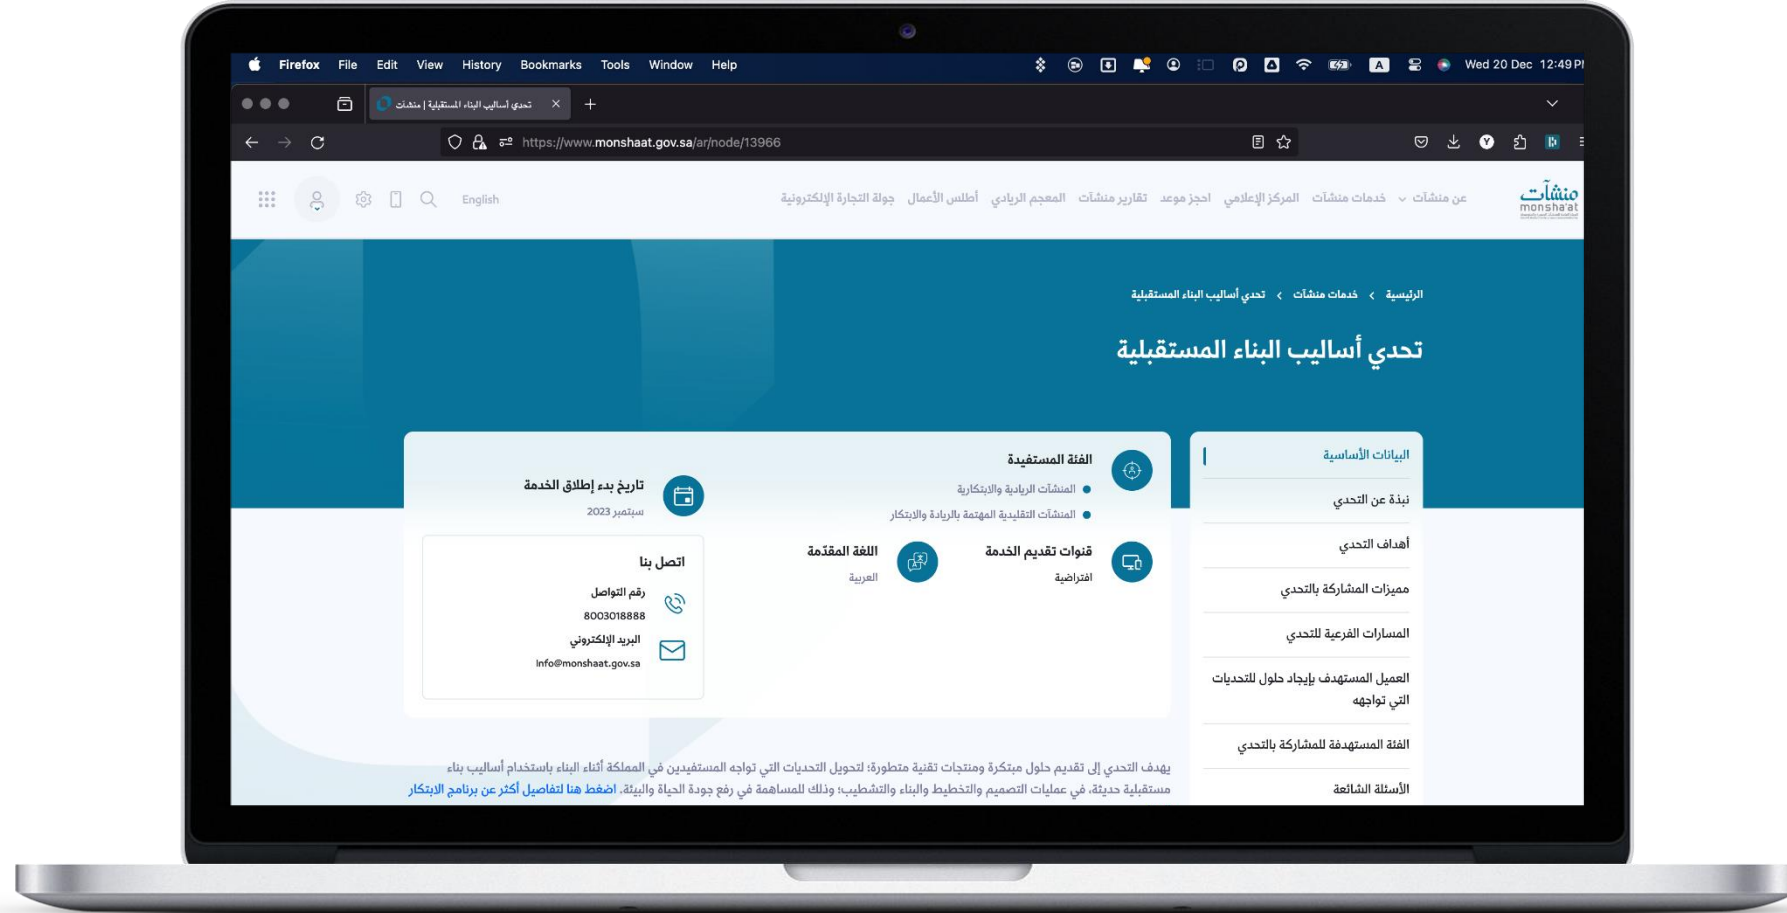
Firefox File Edit View History Bookmarks Tools Window Help

Wed 20 Dec 12:49 P

تحدي أساليب البناء المستقبلية | منشآت

https://www.monshaat.gov.sa/ar/node/13966

منشآت monsha'at

عن منشآت خدمات منشآت المركز الإعلامي احجز موعد تقارير منشآت المعجم الريادي أطلس الأعمال جولة التجارة الإلكترونية English

الرئيسية › خدمات منشآت › تحدي أساليب البناء المستقبلية

تحدي أساليب البناء المستقبلية

البيانات الأساسية

نبذة عن التحدي

أهداف التحدي

مميزات المشاركة بالتحدي

المسارات الفرعية للتحدي

العميل المستهدف بإيجاد حلول للتحديات التي تواجهه

الفئة المستهدفة للمشاركة بالتحدي

الأسئلة الشائعة

الفئة المستفيدة

المنشآت الريادية والابتكارية

المنشآت التقليدية المهتمة بالريادة والابتكار

تاريخ بدء إطلاق الخدمة

سبتمبر 2023

قنوات تقديم الخدمة

افتراضية

اللغة المقدمة

العربية

اتصل بنا

رقم التواصل

8003018888

البريد الإلكتروني

info@monshaat.gov.sa

يهدف التحدي إلى تقديم حلول مبتكرة ومنتجات تقنية متطورة؛ لتحويل التحديات التي تواجه المستفيدين في المملكة أثناء البناء باستخدام أساليب بناء مستقبلية حديثة، في عمليات التصميم والتخطيط والبناء والتشطيب؛ وذلك للمساهمة في رفع جودة الحياة والبيئة. اضغط هنا لتفاصيل أكثر عن برنامج الابتكار